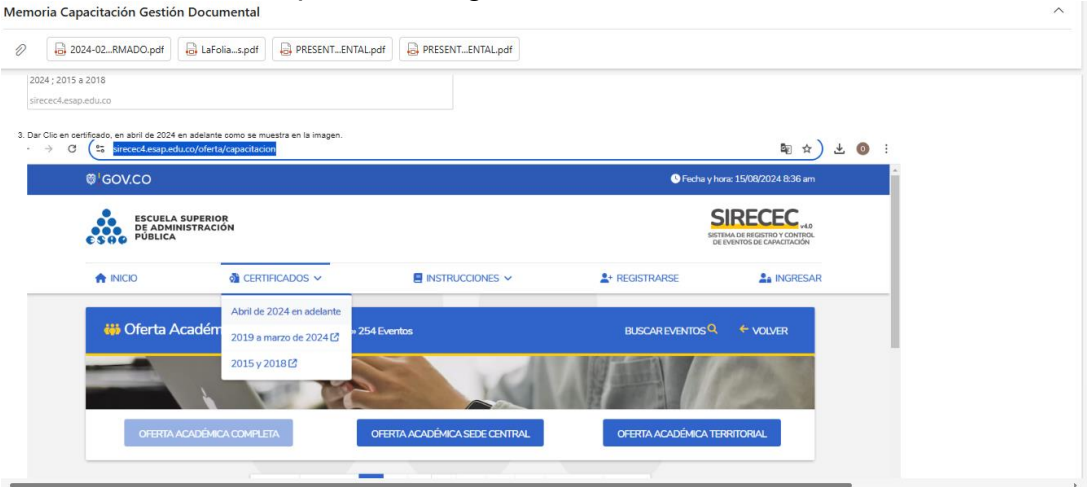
Memoria Capacitación Gestión Documental

2024-02...RMADO.pdf
LaFolia...s.pdf
PRESENT...ENTAL.pdf
PRESENT...ENTAL.pdf

2024 ; 2015 a 2018
sirecec4.esap.edu.co

3. Dar Clic en certificado, en abril de 2024 en adelante como se muestra en la imagen.

sirecec4.esap.edu.co/oferta/capacitacion

GOV.CO
Fecha y hora: 15/08/2024 8:36 am

ESCUELA SUPERIOR DE ADMINISTRACIÓN PÚBLICA
ESAP

SIRECEC v4.0
SISTEMA DE REGISTRO Y CONTROL DE EVENTOS DE CAPACITACIÓN

INICIO
CERTIFICADOS
INSTRUCCIONES
REGISTRARSE
INGRESAR

Abril de 2024 en adelante
2019 a marzo de 2024
2015 y 2018

Oferta Académ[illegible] 254 Eventos
BUSCAR EVENTOS
VOLVER

OFERTA ACADÉMICA COMPLETA
OFERTA ACADÉMICA SEDE CENTRAL
OFERTA ACADÉMICA TERRITORIAL